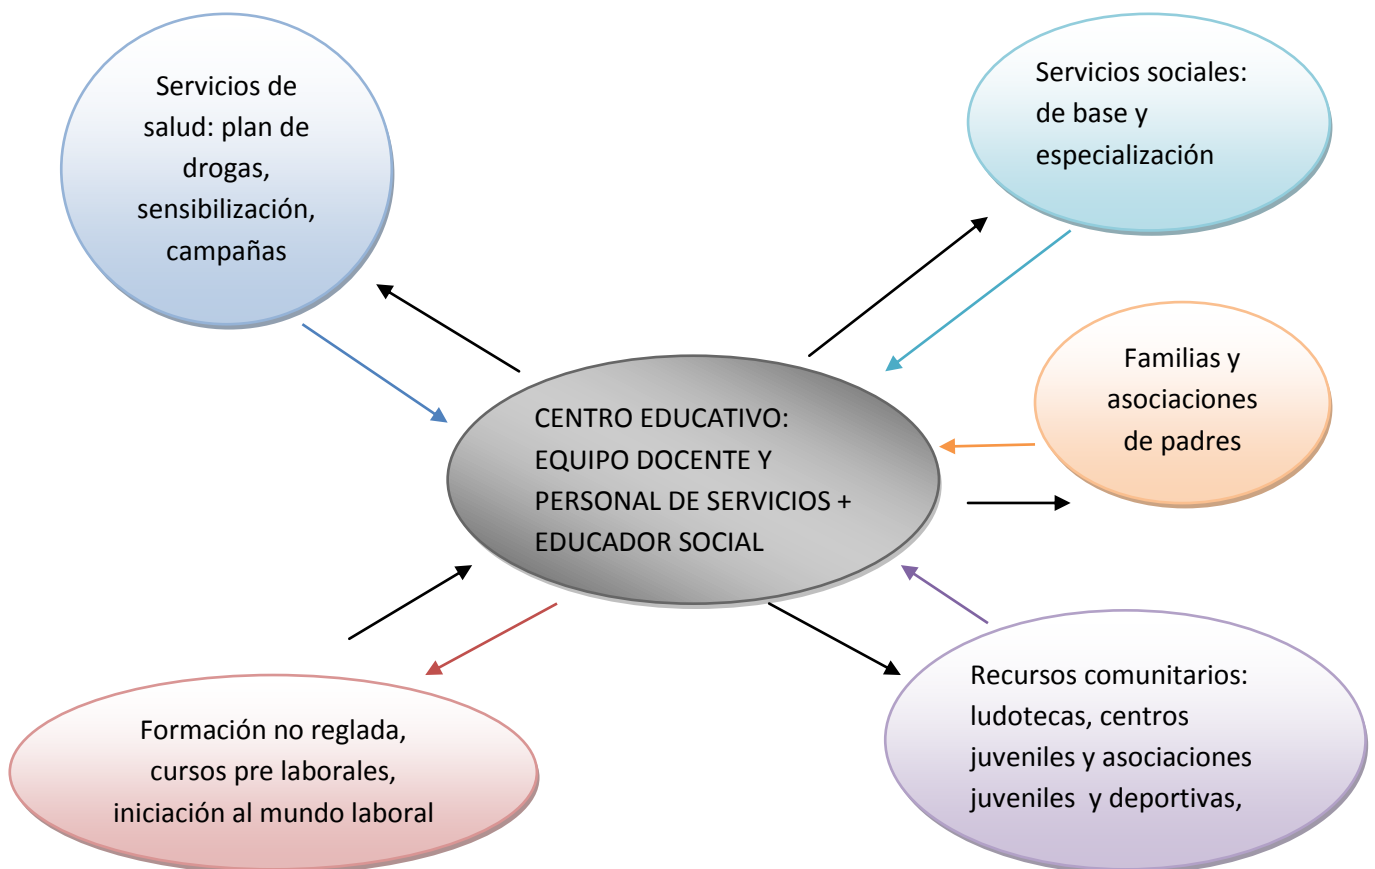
Servicios de salud: plan de drogas, sensibilización, campañas

Servicios sociales: de base y especialización

Familias y asociaciones de padres

CENTRO EDUCATIVO: EQUIPO DOCENTE Y PERSONAL DE SERVICIOS + EDUCADOR SOCIAL

Formación no reglada, cursos pre laborales, iniciación al mundo laboral

Recursos comunitarios: ludotecas, centros juveniles y asociaciones juveniles y deportivas,